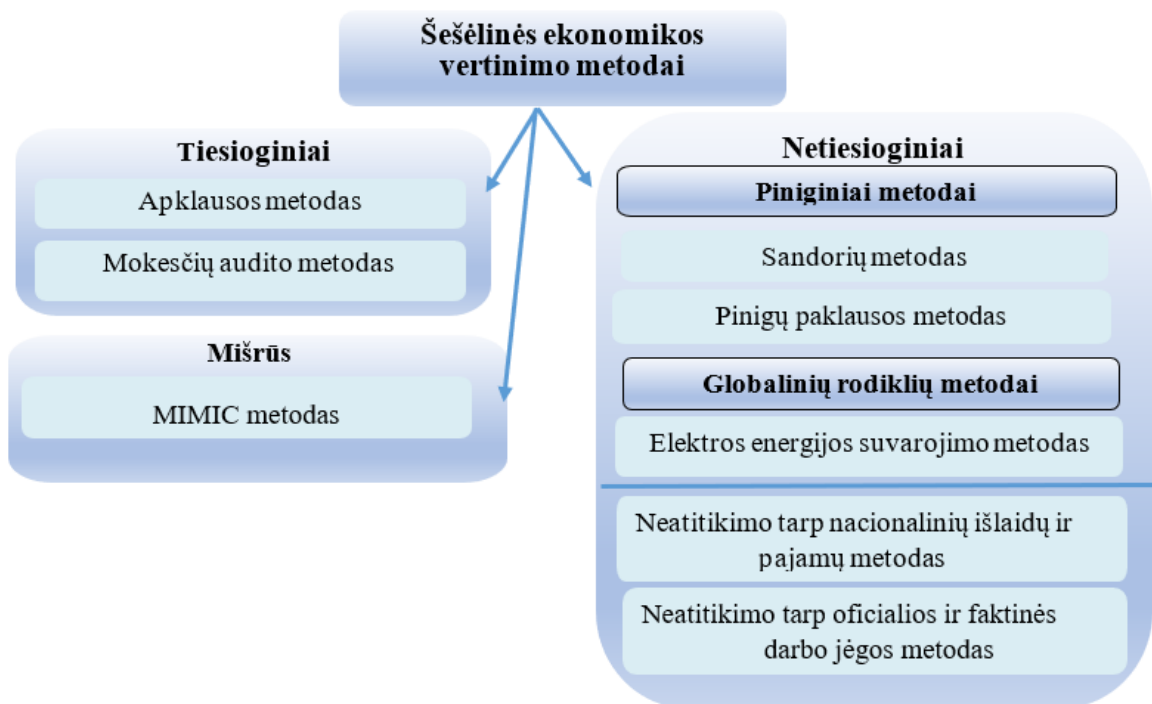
Šešėlinės ekonomikos vertinimo metodai

Tiesioginiai

Apklausos metodas

Mokesčių audito metodas

Mišrūs

MIMIC metodas

Netiesioginiai

Piniginiai metodai

Sandorių metodas

Pinigų paklausos metodas

Globalinių rodiklių metodai

Elektros energijos suvarojimo metodas

Neatitikimo tarp nacionalinių išlaidų ir pajamų metodas

Neatitikimo tarp oficialios ir faktinės darbo jėgos metodas